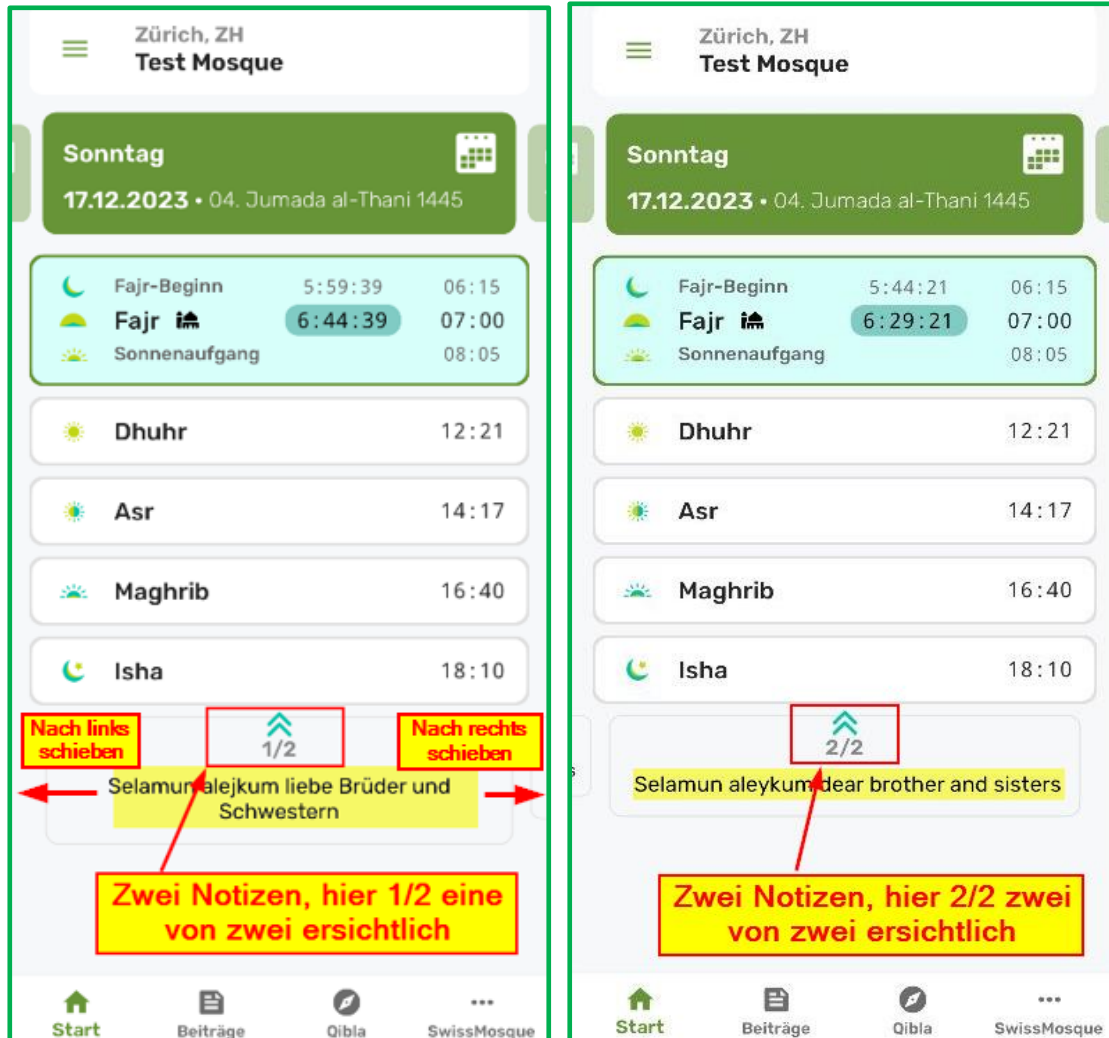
Zürich, ZH
Test Mosque

Sonntag
17.12.2023 • 04. Jumada al-Thani 1445

Fajr-Beginn 5:59:39 06:15
Fajr 6:44:39 07:00
Sonnenaufgang 08:05

Dhuhr 12:21

Asr 14:17

Maghrib 16:40

Isha 18:10

Nach links schieben

1/2

Nach rechts schieben

Selamun alejkum liebe Brüder und Schwestern

Zwei Notizen, hier 1/2 eine von zwei ersichtlich

Start Beiträge Qibla SwissMosque

Zürich, ZH
Test Mosque

Sonntag
17.12.2023 • 04. Jumada al-Thani 1445

Fajr-Beginn 5:44:21 06:15
Fajr 6:29:21 07:00
Sonnenaufgang 08:05

Dhuhr 12:21

Asr 14:17

Maghrib 16:40

Isha 18:10

2/2

Selamun aleykum dear brother and sisters

Zwei Notizen, hier 2/2 zwei von zwei ersichtlich

Start Beiträge Qibla SwissMosque